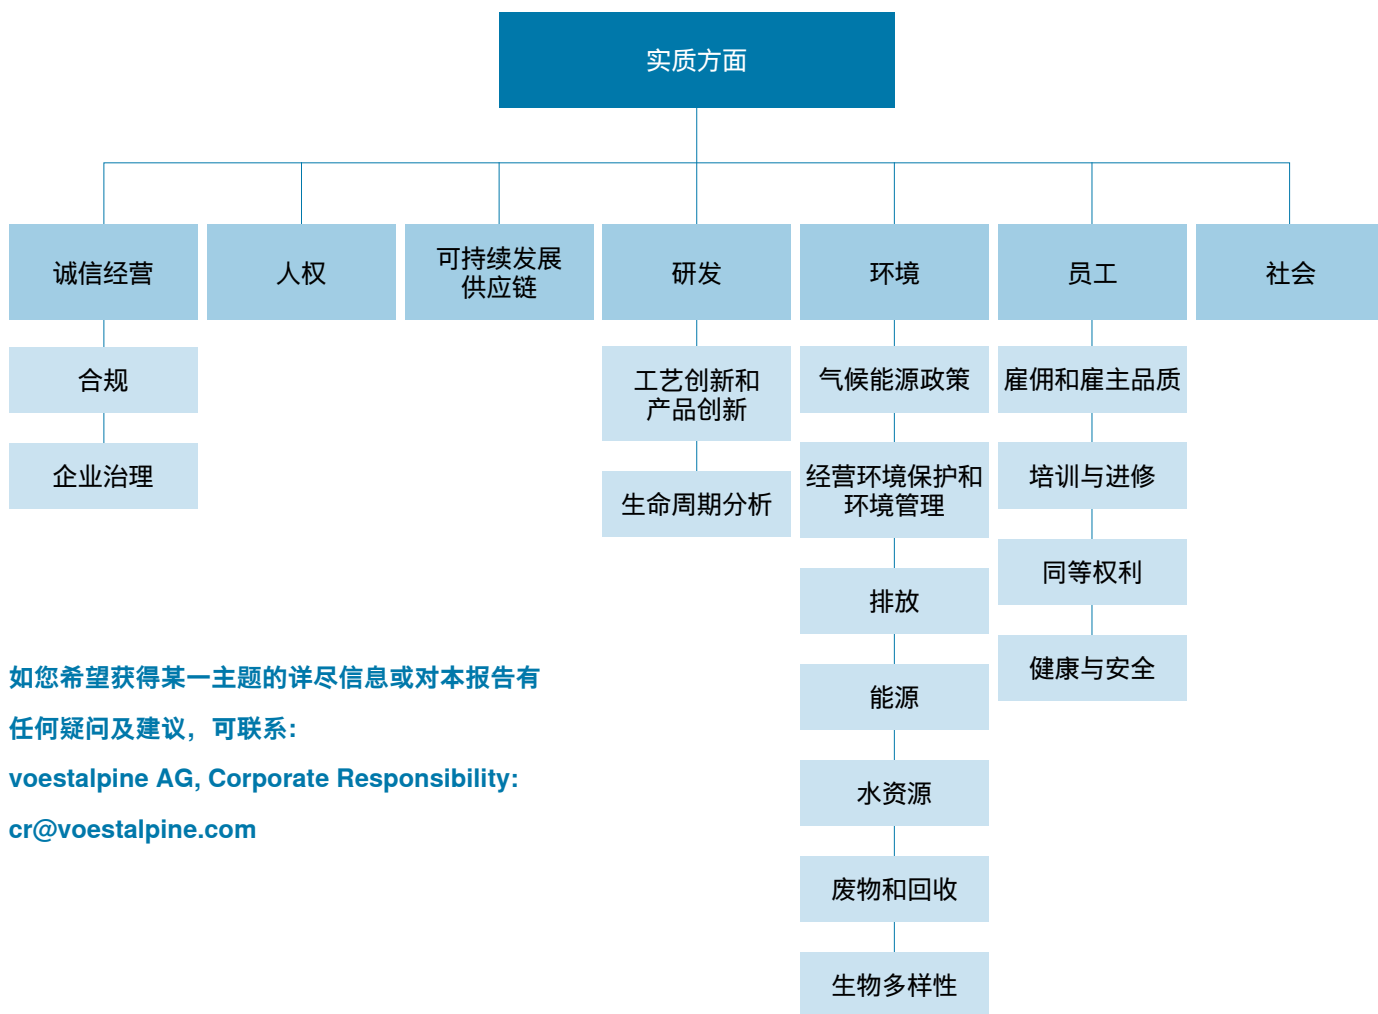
实质方面

诚信经营

合规

企业治理

人权

可持续发展供应链

研发

工艺创新和产品创新

生命周期分析

环境

气候能源政策

经营环境保护和环境管理

排放

能源

水资源

废物和回收

生物多样性

员工

雇佣和雇主品质

培训与进修

同等权利

健康与安全

社会

如您希望获得某一主题的详尽信息或对本报告有任何疑问及建议，可联系：
voestalpine AG, Corporate Responsibility:
cr@voestalpine.com